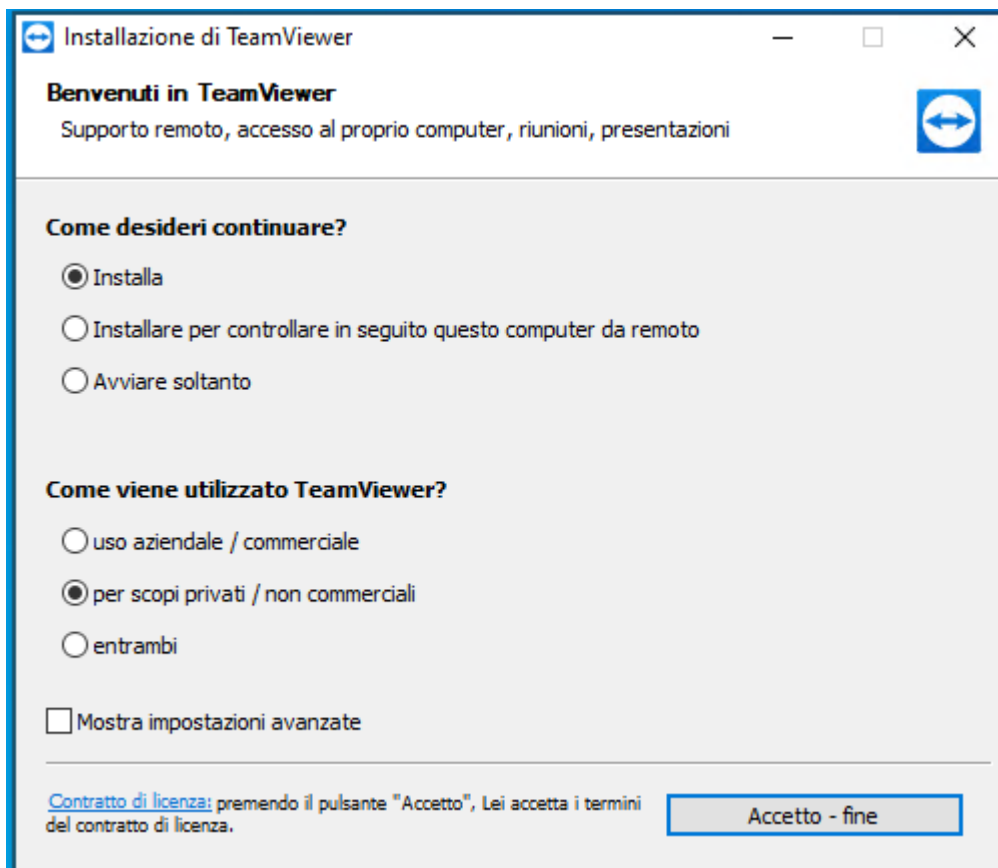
Installazione di TeamViewer

Benvenuti in TeamViewer
Supporto remoto, accesso al proprio computer, riunioni, presentazioni

Come desideri continuare?
Installa
Installare per controllare in seguito questo computer da remoto
Avviare soltanto

Come viene utilizzato TeamViewer?
uso aziendale / commerciale
per scopi privati / non commerciali
entrambi

Mostra impostazioni avanzate

Contratto di licenza: premendo il pulsante "Accetto", Lei accetta i termini del contratto di licenza.

Accetto - fine